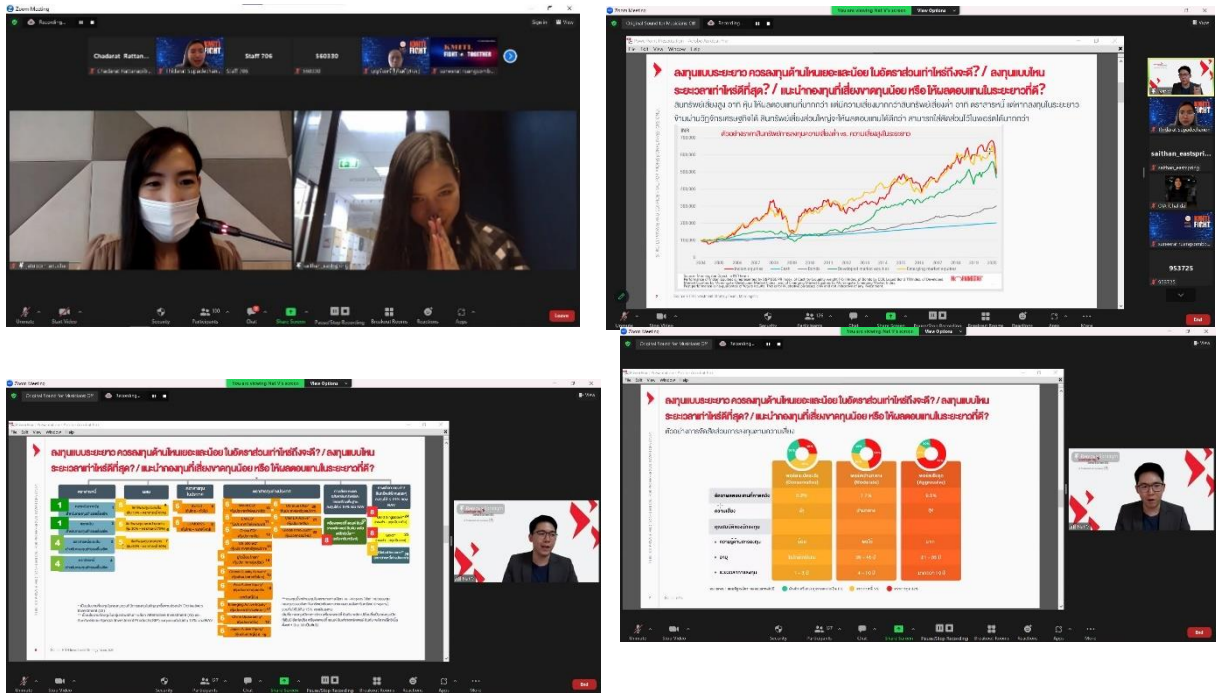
Zoom Meeting

Recording...

Chadarat Rattan...

Staff 706

560330

KMITL FIGHT

KMITL FIGHT + TOGETHER

Leave

Zoom Meeting

You are viewing Hat's screen

View Options

Recording

ลงทุนแบบระยะยาว ควรลงทุนด้านไหนเยอะและน้อย ในอัตราส่วนเท่าไหร่ถึงจะดี? / ลงทุนแบบไหน ระยะเวลาเท่าไหร่ดีที่สุด? / แนะนำกองทุนที่เสี่ยงขาดทุนน้อย หรือ ให้ผลตอบแทนในระยะยาวที่ดี?

saithan_eastspri...

953725

End

Zoom Meeting

You are viewing Hat's screen

View Options

Recording...

ลงทุนแบบระยะยาว ควรลงทุนด้านไหนเยอะและน้อย ในอัตราส่วนเท่าไหร่ถึงจะดี? / ลงทุนแบบไหน ระยะเวลาเท่าไหร่ดีที่สุด? / แนะนำกองทุนที่เสี่ยงขาดทุนน้อย หรือ ให้ผลตอบแทนในระยะยาวที่ดี?

End

You are viewing Hat's screen

View Options

Recording...

ลงทุนแบบระยะยาว ควรลงทุนด้านไหนเยอะและน้อย ในอัตราส่วนเท่าไหร่ถึงจะดี? / ลงทุนแบบไหน ระยะเวลาเท่าไหร่ดีที่สุด? / แนะนำกองทุนที่เสี่ยงขาดทุนน้อย หรือ ให้ผลตอบแทนในระยะยาวที่ดี?

End